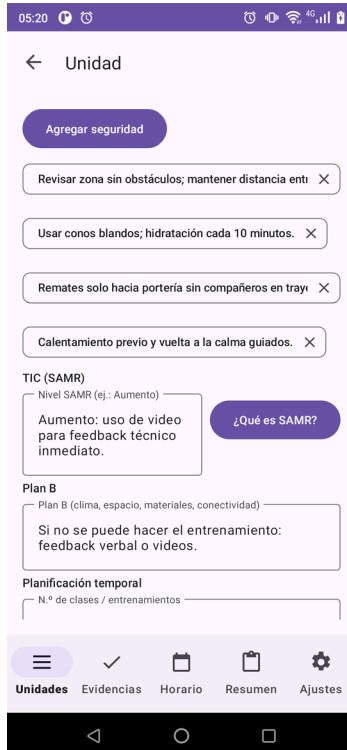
05:20

Unidad

Agregar seguridad

Revisar zona sin obstáculos; mantener distancia entı

Usar conos blandos; hidratación cada 10 minutos.

Remates solo hacia portería sin compañeros en trayı

Calentamiento previo y vuelta a la calma guiados.

TIC (SAMR)

Nivel SAMR (ej.: Aumento)

Aumento: uso de video para feedback técnico inmediato.

¿Qué es SAMR?

Plan B

Plan B (clima, espacio, materiales, conectividad)

Si no se puede hacer el entrenamiento: feedback verbal o videos.

Planificación temporal

N.º de clases / entrenamientos

Unidades Evidencias Horario Resumen Ajustes